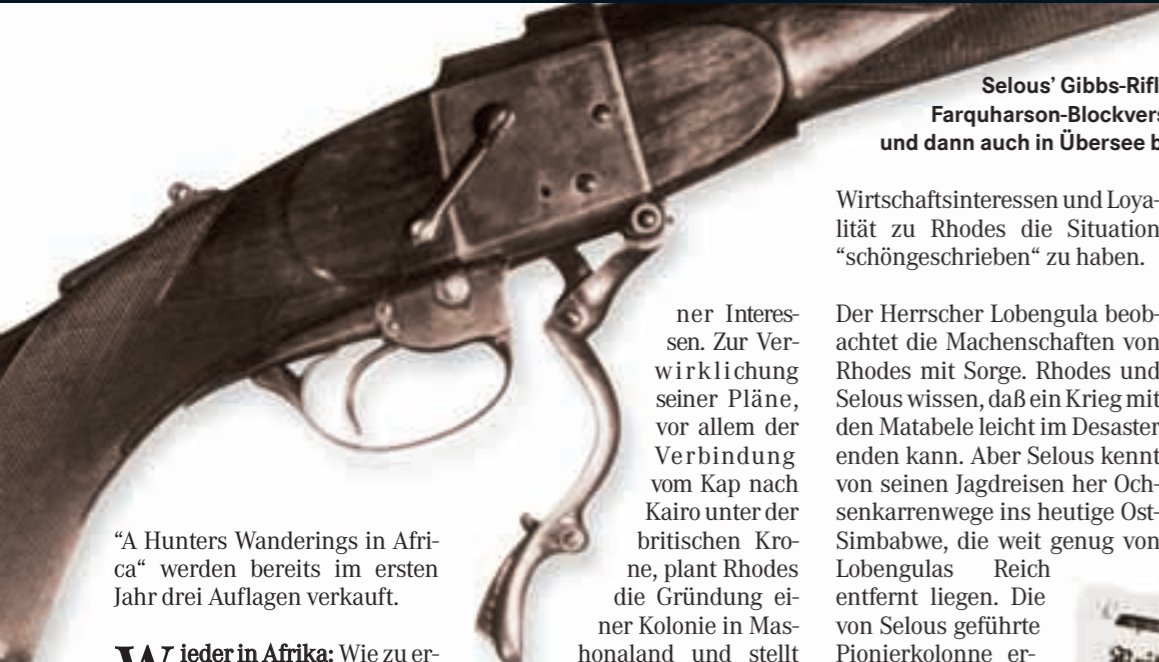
Selous' Gibbs-Rifl
Farquharson-Blockvers
und dann auch in Übersee b

"A Hunters Wanderings in Africa" werden bereits im ersten Jahr drei Auflagen verkauft.

Wieder in Afrika: Wie zu er-

ner Interessen. Zur Verwirklichung seiner Pläne, vor allem der Verbindung vom Kap nach Kairo unter der britischen Krone, plant Rhodes die Gründung einer Kolonie in Mashonaland und stellt

Wirtschaftsinteressen und Loyalität zu Rhodes die Situation "schöngeschrieben" zu haben.

Der Herrscher Lobengula beobachtet die Machenschaften von Rhodes mit Sorge. Rhodes und Selous wissen, daß ein Krieg mit den Matabele leicht im Desaster enden kann. Aber Selous kennt von seinen Jagdreisen her Ochsenkarrenwege ins heutige Ost-Simbabwe, die weit genug von Lobengulas Reich entfernt liegen. Die von Selous geführte Pionierkolonne er-